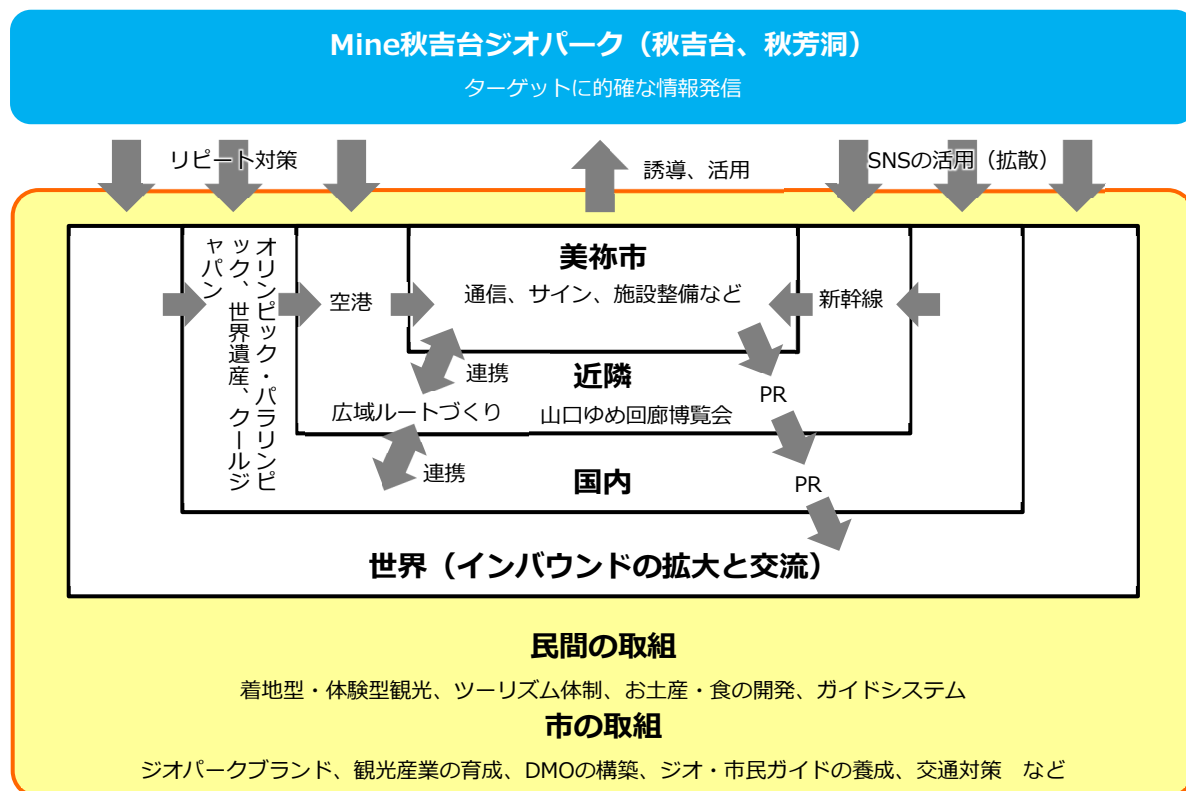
Mine秋吉台ジオパーク（秋吉台、秋芳洞）
ターゲットに的確な情報発信

リピート対策

誘導、活用

SNSの活用（拡散）

美祢市
通信、サイン、施設整備など

オリンピック・パラリンピック、世界遺産、クールジャパン

空港

新幹線

連携

近隣

PR

広域ルートづくり

山口ゆめ回廊博覧会

連携

国内

PR

世界（インバウンドの拡大と交流）

民間の取組
着地型・体験型観光、ツーリズム体制、お土産・食の開発、ガイドシステム

市の取組
ジオパークブランド、観光産業の育成、DMOの構築、ジオ・市民ガイドの養成、交通対策　など